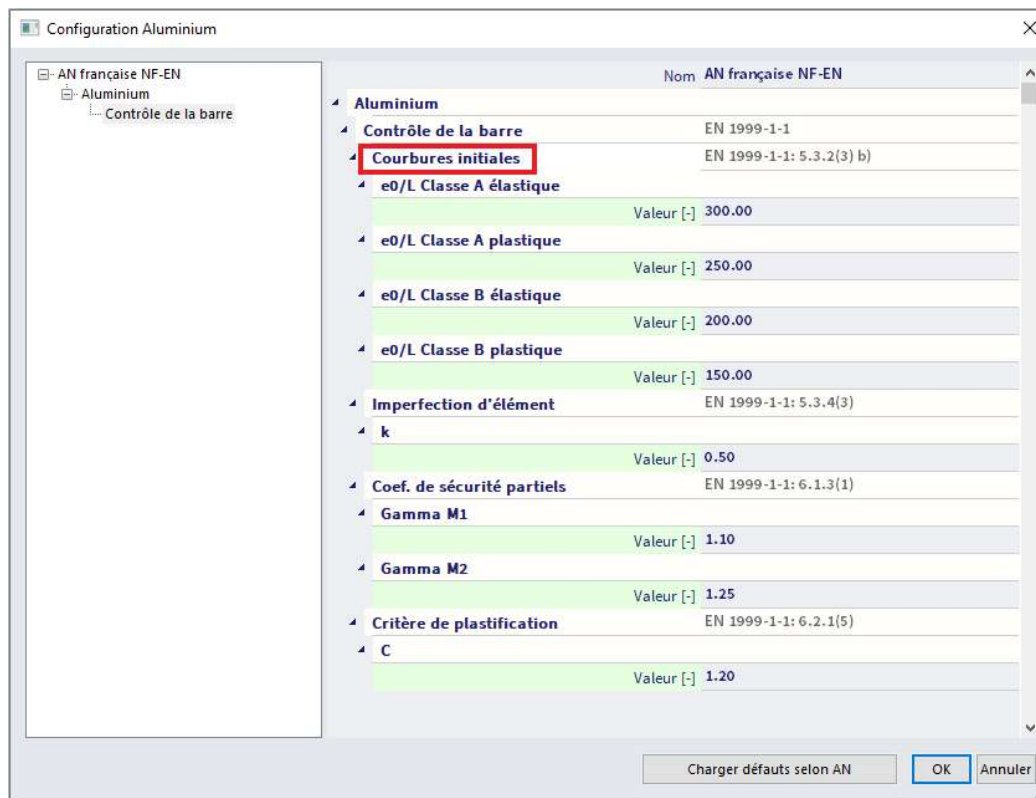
Configuration Aluminium

AN française NF-EN
Aluminium
Contrôle de la barre

Nom AN française NF-EN
Aluminium
Contrôle de la barre EN 1999-1-1
Courbures initiales EN 1999-1-1: 5.3.2(3) b)
e0/L Classe A élastique
Valeur [-] 300.00
e0/L Classe A plastique
Valeur [-] 250.00
e0/L Classe B élastique
Valeur [-] 200.00
e0/L Classe B plastique
Valeur [-] 150.00
Imperfection d'élément EN 1999-1-1: 5.3.4(3)
k
Valeur [-] 0.50
Coef. de sécurité partiels EN 1999-1-1: 6.1.3(1)
Gamma M1
Valeur [-] 1.10
Gamma M2
Valeur [-] 1.25
Critère de plastification EN 1999-1-1: 6.2.1(5)
C
Valeur [-] 1.20

Charger défauts selon AN
OK
Annuler